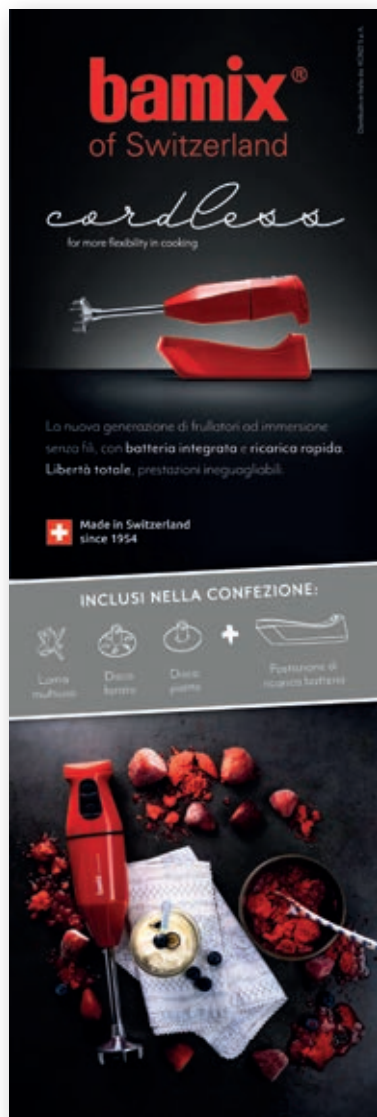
bamix®
of Switzerland

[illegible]

cordless
for more flexibility in cooking

La nuova generazione di frullatori ad immersione senza fili, con batteria integrata e ricarica rapida. Libertà totale, prestazioni ineguagliabili.

Made in Switzerland
since 1954

INCLUSI NELLA CONFEZIONE:

Lama multiuso
Disco frusta
Disco piatto
Postazione di ricarica batteria

bamix